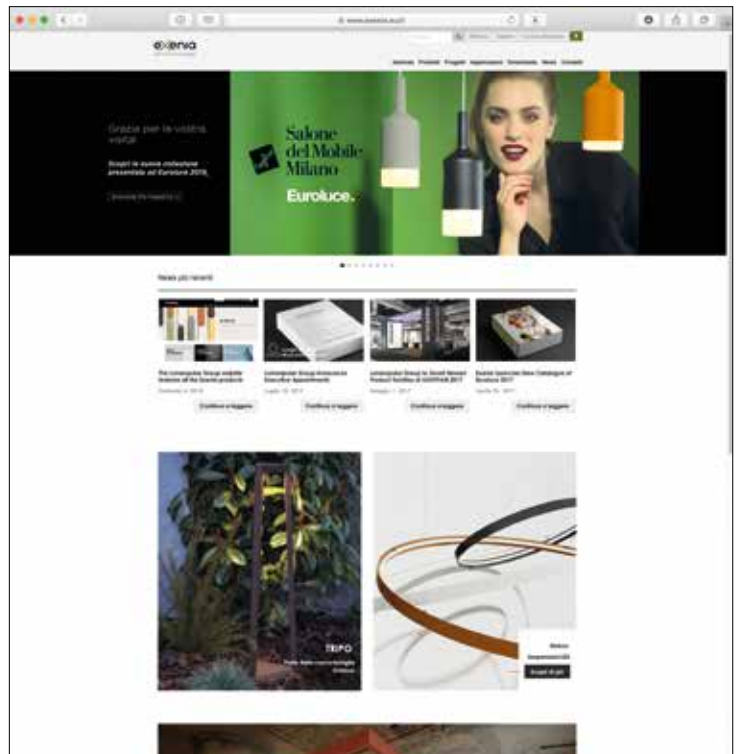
www.exenia.eu/it

exenia

Azienda Prodotti Progetti Applicazioni Downloads News Contatti

Grazie per la vostra visita!

Scopri le nuove collezioni presentate ad Euroluce 2019.

Salone del Mobile.Milano

Euroluce.

News più recenti

Continua a leggere

Continua a leggere

Continua a leggere

Continua a leggere

TRIPO

Scopri di più